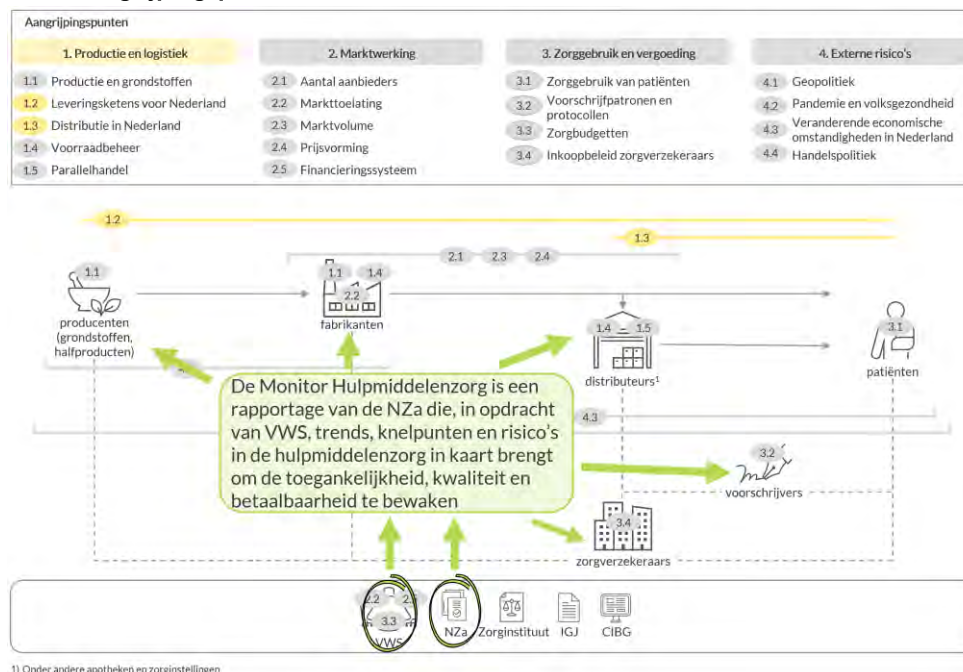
Aangrijpingspunten

1. Productie en logistiek
1.1 Productie en grondstoffen
1.2 Leveringsketens voor Nederland
1.3 Distributie in Nederland
1.4 Voorraadbeheer
1.5 Parallelhandel

2. Marktwerking
2.1 Aantal aanbieders
2.2 Markttoelating
2.3 Marktvolume
2.4 Prijsvorming
2.5 Financieringssysteem

3. Zorggebruik en vergoeding
3.1 Zorggebruik van patiënten
3.2 Voorschrijfpatronen en protocollen
3.3 Zorgbudgetten
3.4 Inkoopbeleid zorgverzekeraars

4. Externe risico's
4.1 Geopolitiek
4.2 Pandemie en volksgezondheid
4.3 Veranderende economische omstandigheden in Nederland
4.4 Handelspolitiek

1.2
1.3
2.1 2.3 2.4
1.1
producenten (grondstoffen, halfproducten)
1.1 1.4
2.2
fabrikanten
1.4 1.5
distributeurs$^1$
3.1
patiënten
4.
De Monitor Hulpmiddelenzorg is een rapportage van de NZa die, in opdracht van VWS, trends, knelpunten en risico's in de hulpmiddelenzorg in kaart brengt om de toegankelijkheid, kwaliteit en betaalbaarheid te bewaken
4.3
3.2
voorschrijvers
3.4
zorgverzekeraars
2.2 2.
3.3
VWS
NZa
Zorginstituut
IGJ
CIBG

1) Onder andere apotheken en zorginstellingen